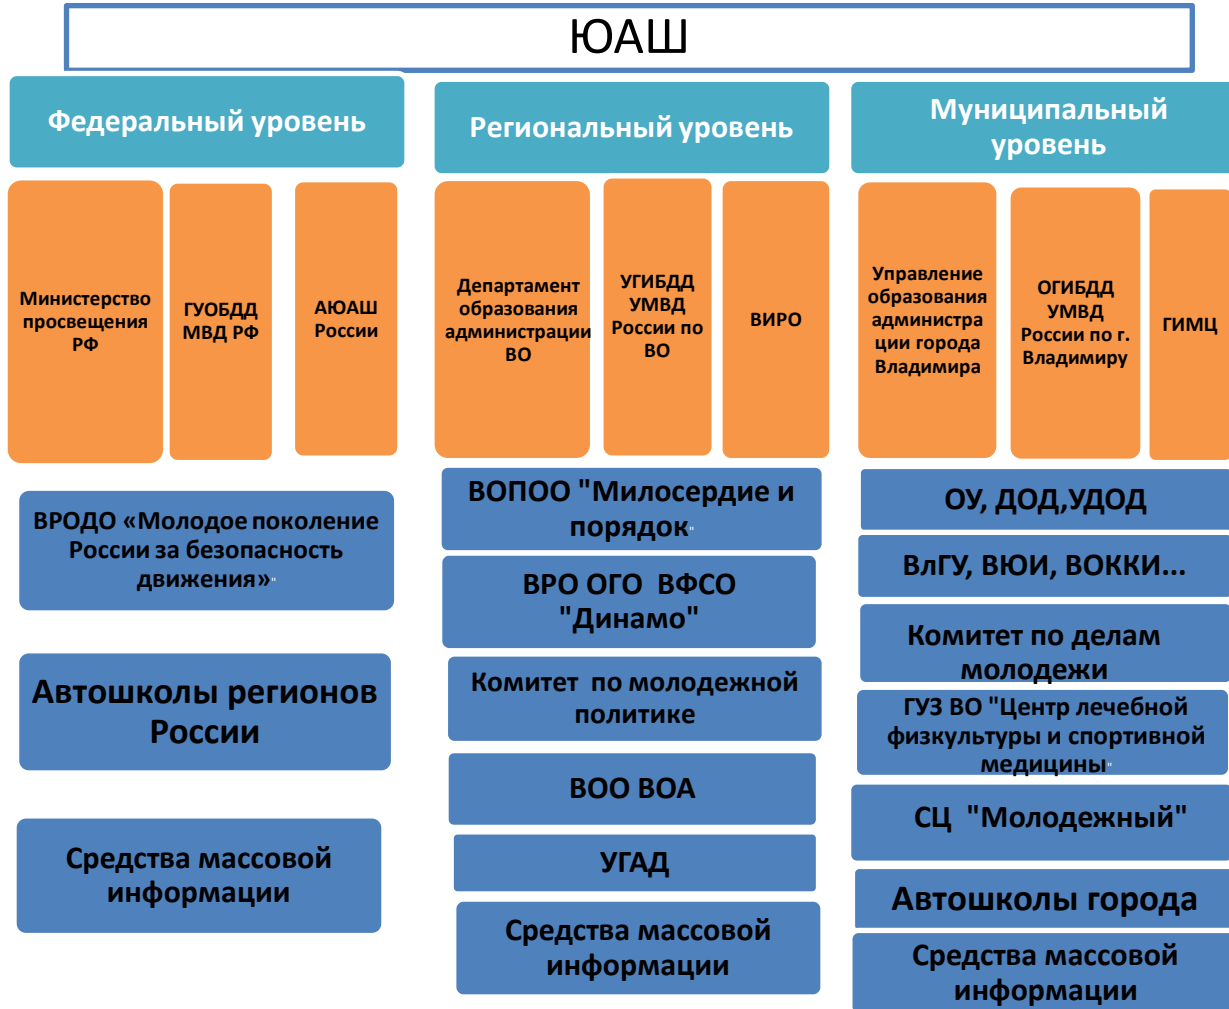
ЮАШ

Федеральный уровень

Министерство просвещения РФ

ГУОБДД МВД РФ

АЮАШ России

ВРОДО «Молодое поколение России за безопасность движения»"

Автошколы регионов России

Средства массовой информации

Региональный уровень

Департамент образования администрации ВО

УГИБДД УМВД России по ВО

ВИРО

ВОПОО "Милосердие и порядок"

ВРО ОГО ВФСО "Динамо"

Комитет по молодежной политике

ВОО ВОА

УГАД

Средства массовой информации

Муниципальный уровень

Управление образования администрации города Владимира

ОГИБДД УМВД России по г. Владимиру

ГИМЦ

ОУ, ДОД,УДОД

ВлГУ, ВЮИ, ВОККИ…

Комитет по делам молодежи

ГУЗ ВО "Центр лечебной физкультуры и спортивной медицины"

СЦ "Молодежный"

Автошколы города

Средства массовой информации